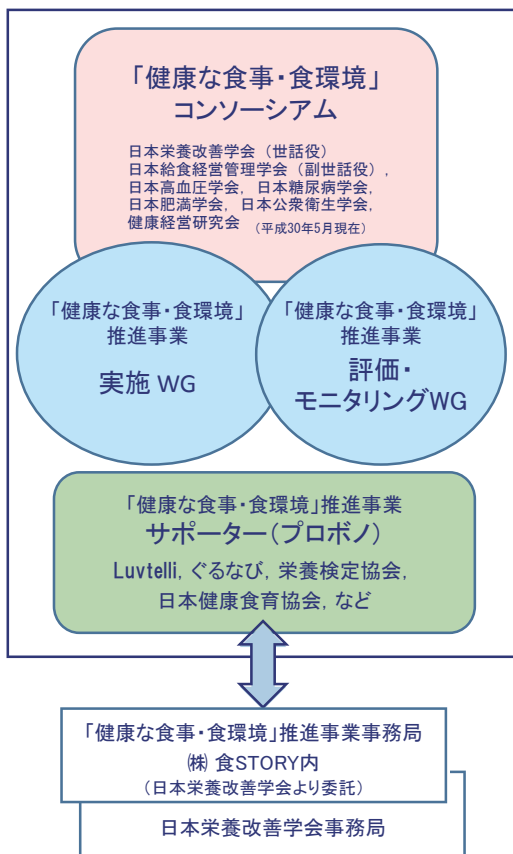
「健康な食事・食環境」
コンソーシアム

日本栄養改善学会（世話役）
日本給食経営管理学会（副世話役），
日本高血圧学会，日本糖尿病学会，
日本肥満学会，日本公衆衛生学会，
健康経営研究会（平成30年5月現在）

「健康な食事・食環境」
推進事業
実施 WG

「健康な食事・食環境」
推進事業
評価・
モニタリングWG

「健康な食事・食環境」推進事業
サポーター（プロボノ）
Luvtelli，ぐるなび，栄養検定協会，
日本健康食育協会，など

「健康な食事・食環境」推進事業事務局
㈱ 食STORY内
（日本栄養改善学会より委託）

日本栄養改善学会事務局